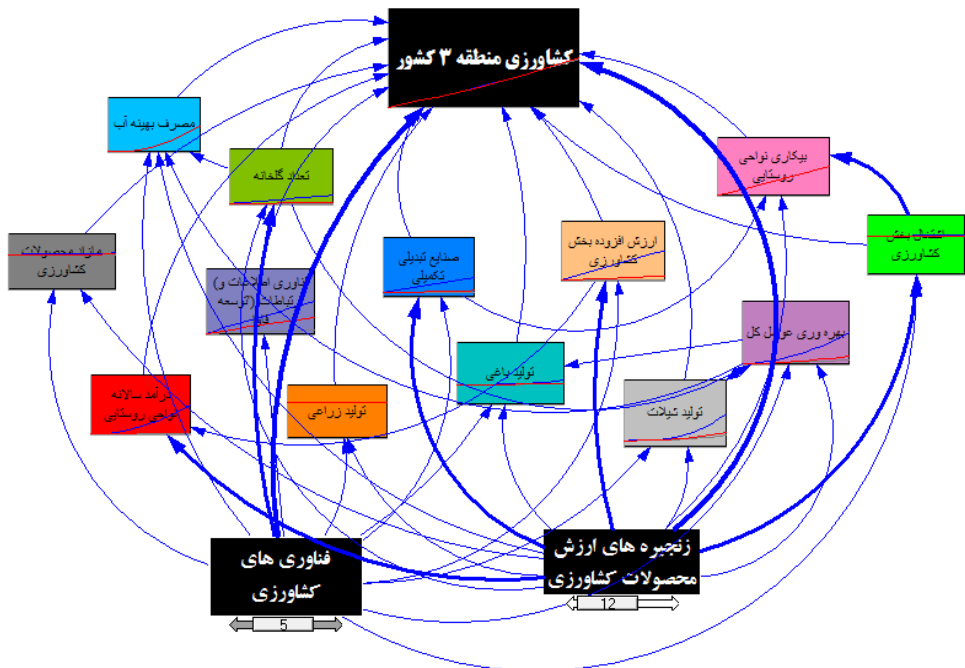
کشاورزی منطقه ۳ کشور

مصرف بهینه آب

تعداد گلخانه

بیکاری نواحی روستایی

اشتغال بخش کشاورزی

مازاد محصولات کشاورزی

فناوری اطلاعات و ارتباطات (توسعه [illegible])

صنایع تبدیلی تکمیلی

ارزش افزوده بخش کشاورزی

بهره وری عوامل کل

تولید باغی

درآمد سالانه نواحی روستایی

تولید زراعی

تولید شیلات

فناوری های کشاورزی

5

زنجیره های ارزش محصولات کشاورزی

12